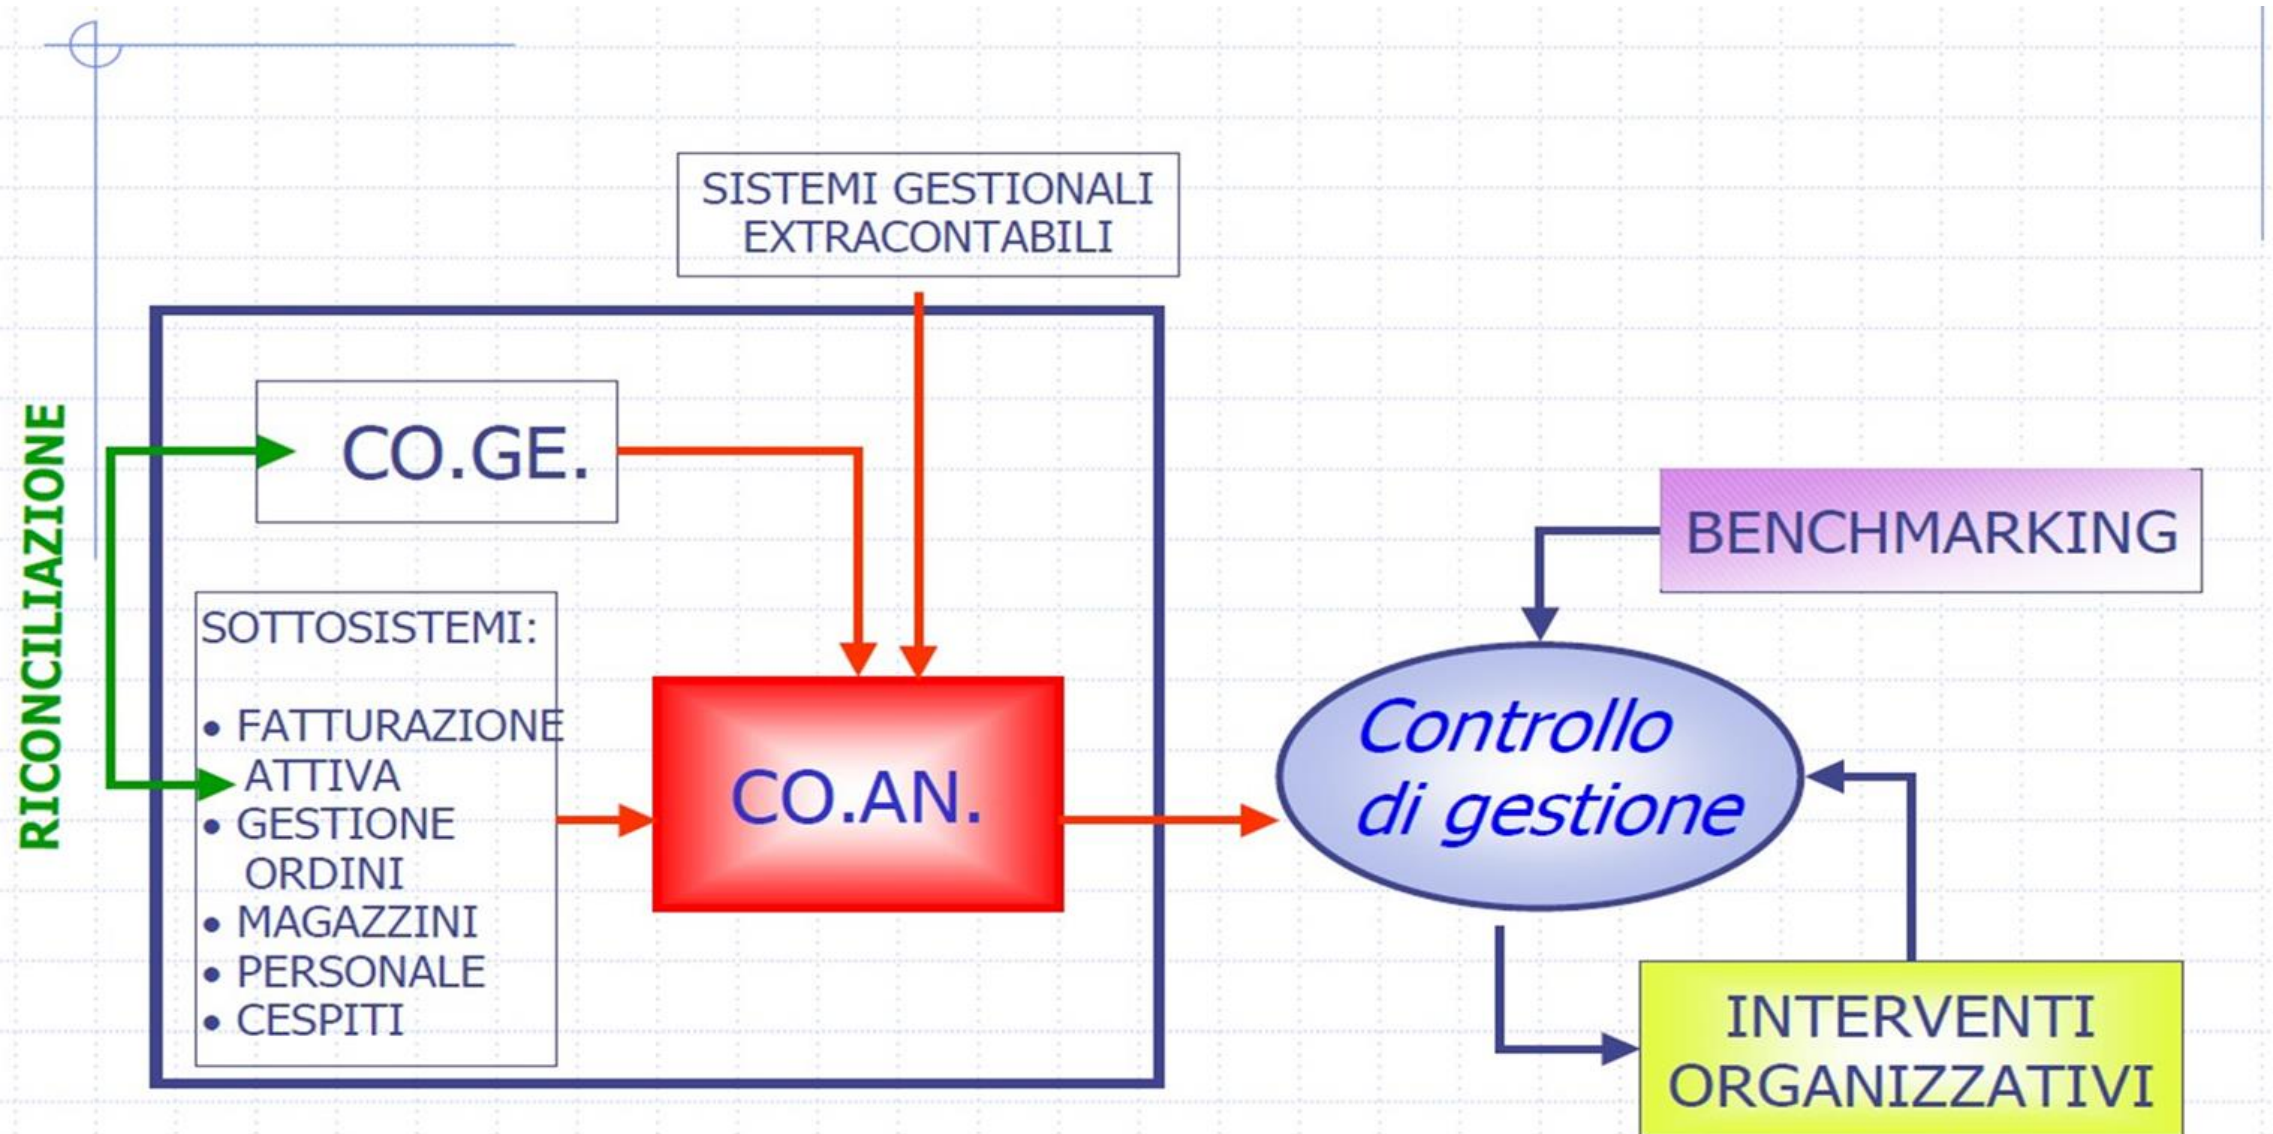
SISTEMI GESTIONALI EXTRACONTABILI

RICONCILIAZIONE

CO.GE.

SOTTOSISTEMI:

• FATTURAZIONE ATTIVA
• GESTIONE ORDINI
• MAGAZZINI
• PERSONALE
• CESPITI

CO.AN.

BENCHMARKING

Controllo di gestione

INTERVENTI ORGANIZZATIVI